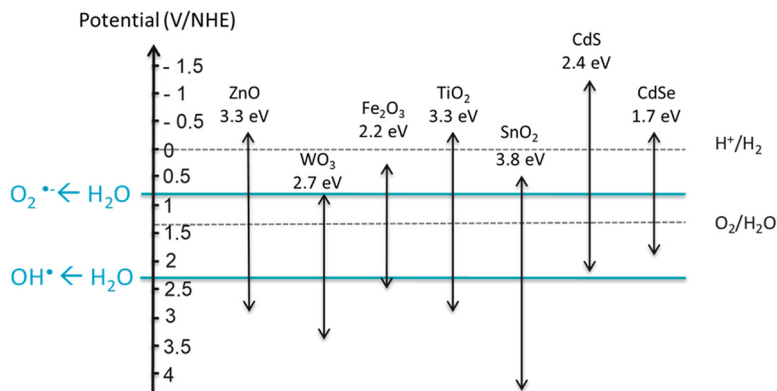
Potential (V/NHE)

- 1.5
- 1
- 0.5
0
0.5
1
1.5
2
2.5
3
3.5
4

ZnO
3.3 eV

WO$_3$
2.7 eV

Fe$_2$O$_3$
2.2 eV

TiO$_2$
3.3 eV

SnO$_2$
3.8 eV

CdS
2.4 eV

CdSe
1.7 eV

H$^+$/H$_2$

O$_2$/H$_2$O

O$_2^{\bullet-}$ ← H$_2$O

OH$^\bullet$ ← H$_2$O